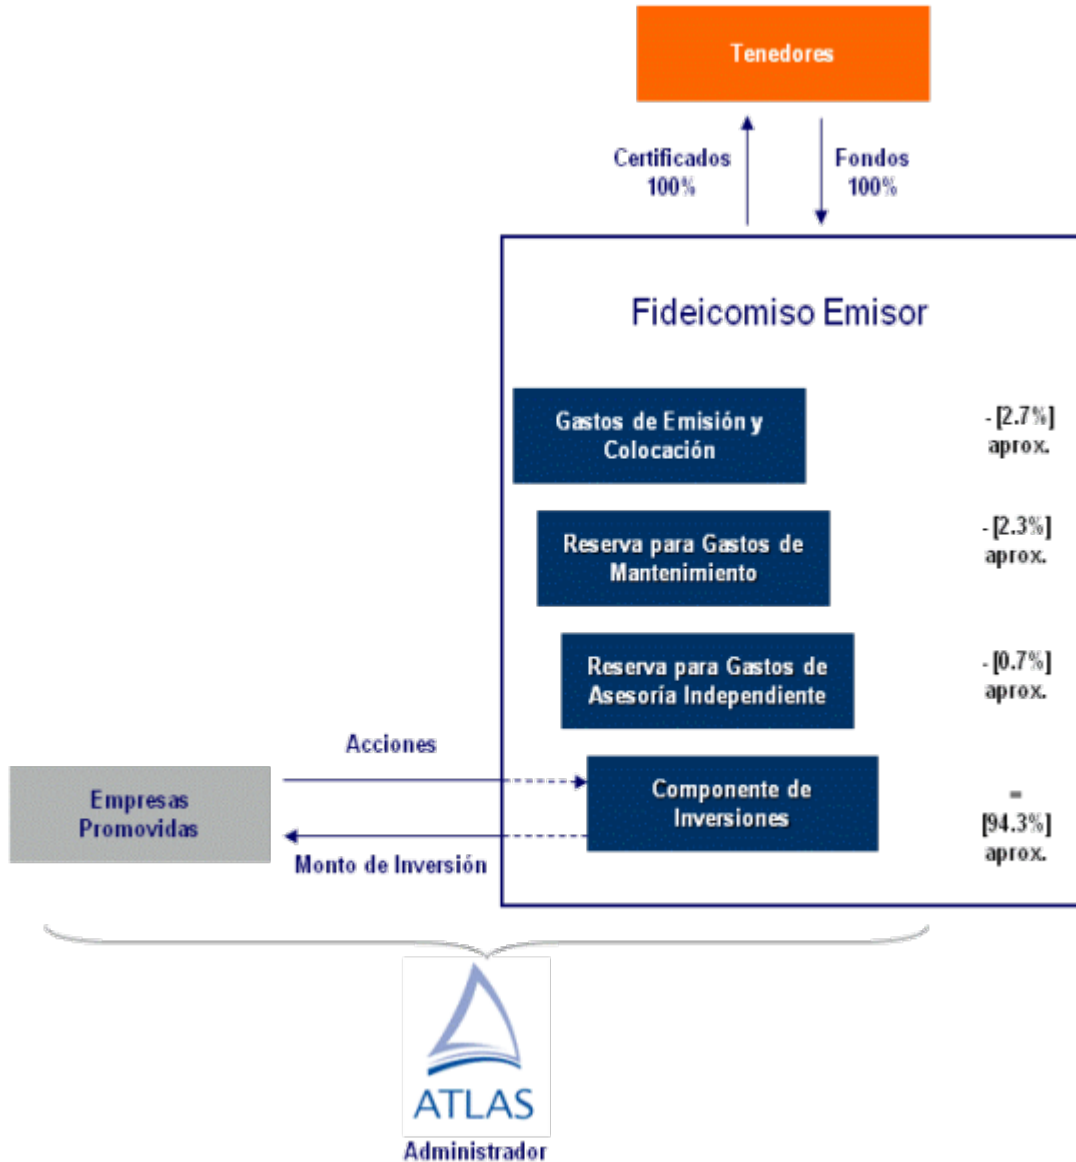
Tenedores

Certificados
100%

Fondos
100%

Fideicomiso Emisor

Gastos de Emisión y Colocación

- [2.7%]
aprox.

Reserva para Gastos de Mantenimiento

- [2.3%]
aprox.

Reserva para Gastos de Asesoría Independiente

- [0.7%]
aprox.

Acciones

Empresas Promovidas

Componente de Inversiones

=
[94.3%]
aprox.

Monto de Inversión

ATLAS

Administrador